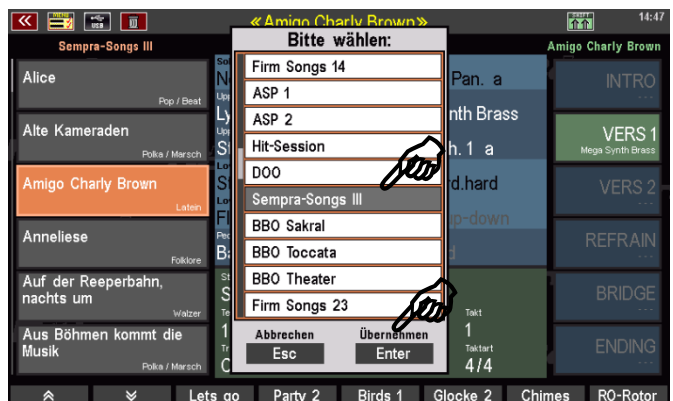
« Amigo Charly Brown » 14:47

Sempra-Songs III

Amigo Charly Brown

Alice
Pop / Beat

Alte Kameraden
Polka / Marsch

Amigo Charly Brown
Latein

Anneliese
Folklore

Auf der Reeperbahn, nachts um
Walzer

Aus Böhmen kommt die Musik
Polka / Marsch

Bitte wählen:

Firm Songs 14
ASP 1
ASP 2
Hit-Session
DOO
Sempra-Songs III
BBO Sakral
BBO Toccata
BBO Theater
Firm Songs 23

Abbrechen
Esc

Übernehmen
Enter

Pan. a
nth Brass
h. 1 a
rd.hard
p-down

Takt
1
Taktart
4/4

INTRO
---
VERS 1
Mega Synth Brass
VERS 2
---
REFRAIN
---
BRIDGE
---
ENDING
---

Lets go
Party 2
Birds 1
Glocke 2
Chimes
RO-Rotor